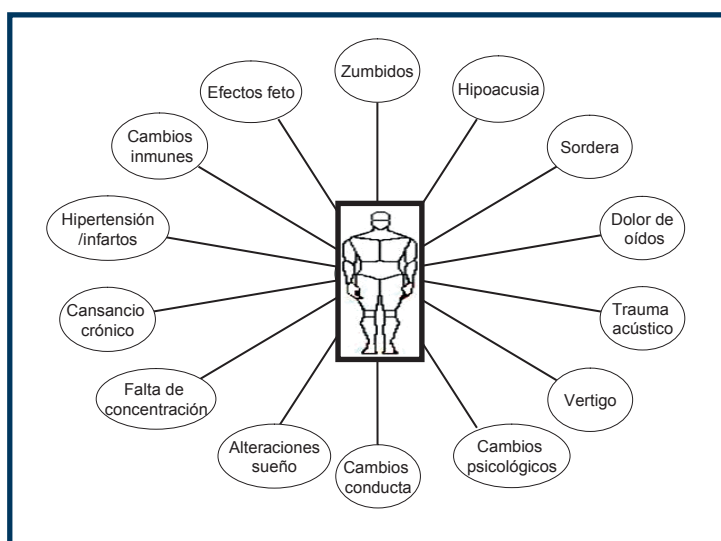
Zumbidos

Hipoacusia

Sordera

Dolor de oídos

Trauma acústico

Vertigo

Cambios psicológicos

Cambios conducta

Alteraciones sueño

Falta de concentración

Cansancio crónico

Hipertensión /infartos

Cambios inmunes

Efectos feto